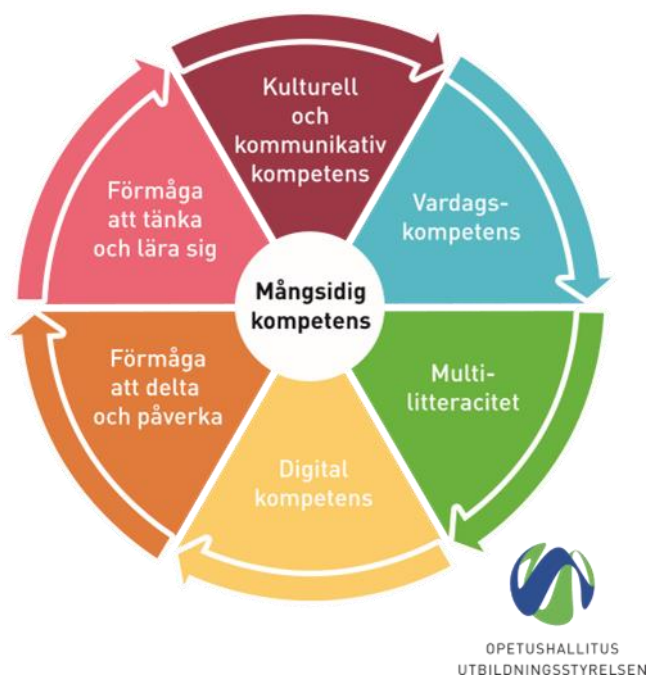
Kulturell och kommunikativ kompetens

Vardagskompetens

Multilitteracitet

Digital kompetens

Förmåga att delta och påverka

Förmåga att tänka och lära sig

Mångsidig kompetens

OPETUSHALLITUS
UTBILDNINGSSTYRELSEN